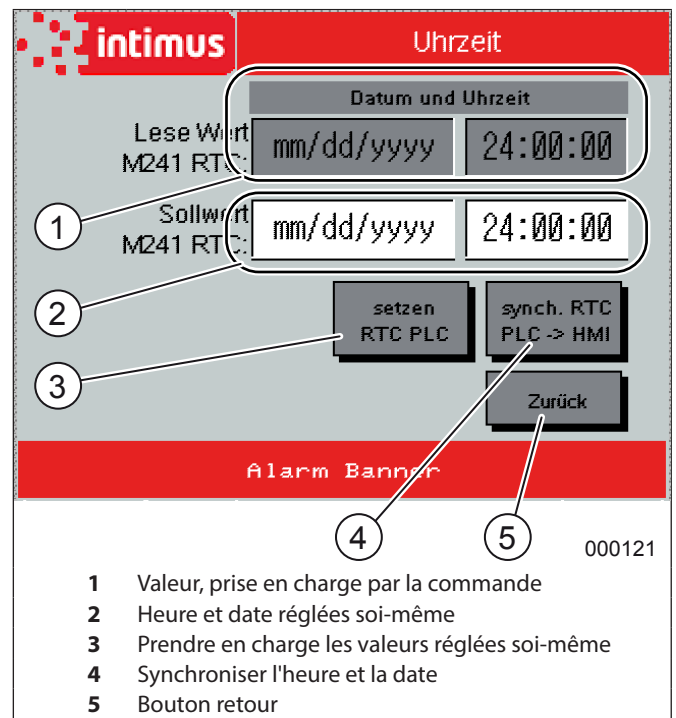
intimus

Uhrzeit

Datum und Uhrzeit

Lese Wert M241 RTC:

mm/dd/yyyy

24:00:00

Sollwert M241 RTC:

mm/dd/yyyy

24:00:00

setzen RTC PLC

synch. RTC PLC -> HMI

Zurück

Alarm Banner

1

2

3

4

5

000121

**1** Valeur, prise en charge par la commande
**2** Heure et date réglées soi-même
**3** Prendre en charge les valeurs réglées soi-même
**4** Synchroniser l'heure et la date
**5** Bouton retour